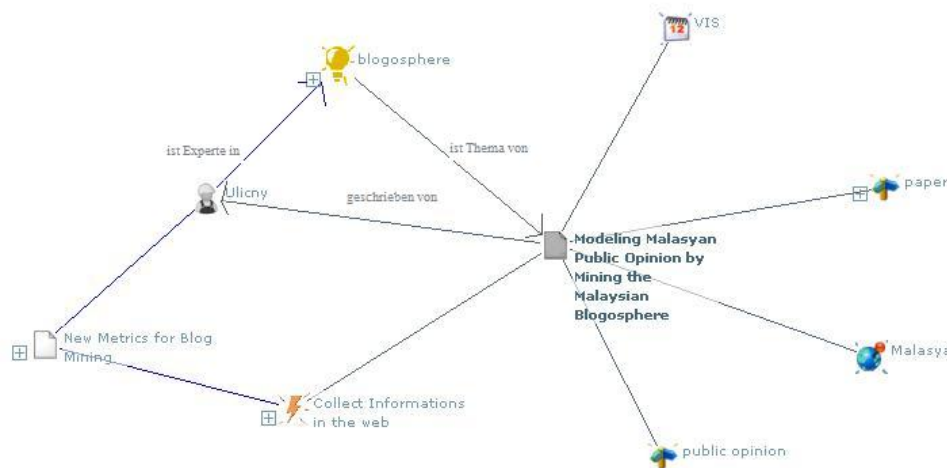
VIS

blogosphere

ist Thema von

ist Experte in

Ulicny

geschrieben von

paper

Modeling Malasyan Public Opinion by Mining the Malaysian Blogosphere

New Metrics for Blog Mining

Malasya

Collect Informations in the web

public opinion